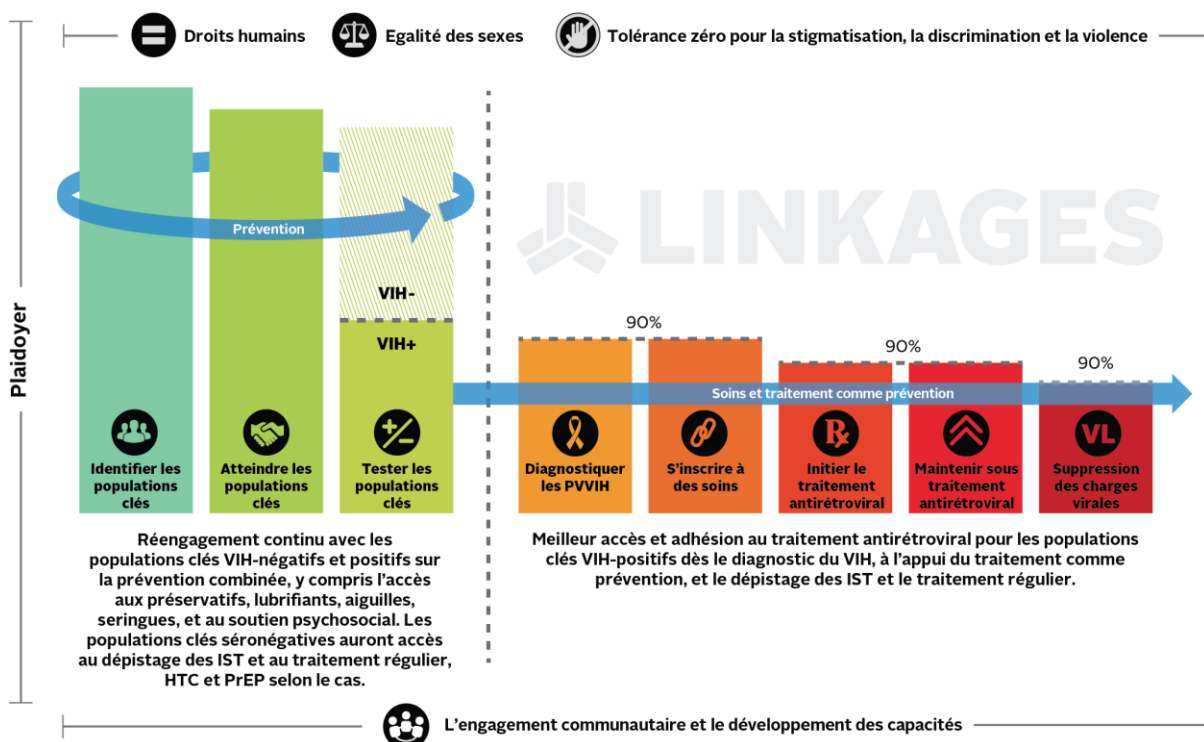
Droits humains

Egalité des sexes

Tolérance zéro pour la stigmatisation, la discrimination et la violence

Plaidoyer

LINKAGES

Prévention

VIH-

VIH+

90%

90%

90%

Soins et traitement comme prévention

Identifier les populations clés

Atteindre les populations clés

Tester les populations clés

Diagnostiquer les PVVIH

S'inscrire à des soins

Initier le traitement antirétroviral

Maintenir sous traitement antirétroviral

VL

Suppression des charges virales

Réengagement continu avec les populations clés VIH-négatifs et positifs sur la prévention combinée, y compris l'accès aux préservatifs, lubrifiants, aiguilles, seringues, et au soutien psychosocial. Les populations clés séronégatives auront accès au dépistage des IST et au traitement régulier, HTC et PrEP selon le cas.

Meilleur accès et adhésion au traitement antirétroviral pour les populations clés VIH-positifs dès le diagnostic du VIH, à l'appui du traitement comme prévention, et le dépistage des IST et le traitement régulier.

L'engagement communautaire et le développement des capacités